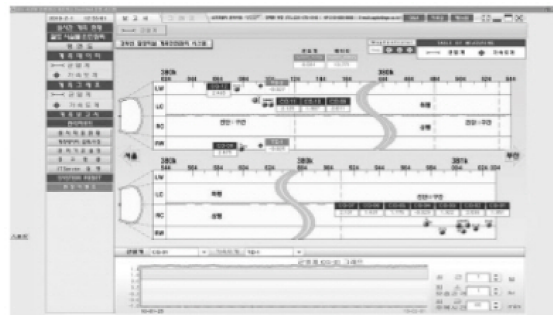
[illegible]

보 고 서

고객의 결정하신 계측모델에서 시그널

283k 284k 285k 286k 287k 288k
390k

LW
LC
RC
RW

하행
상행
경인↑구간
경인↑구간

계룡
부산

283k 284k 285k 286k 287k 288k
287k

하행
상행
경인↑구간

계측관리
측정데이터
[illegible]

스크린